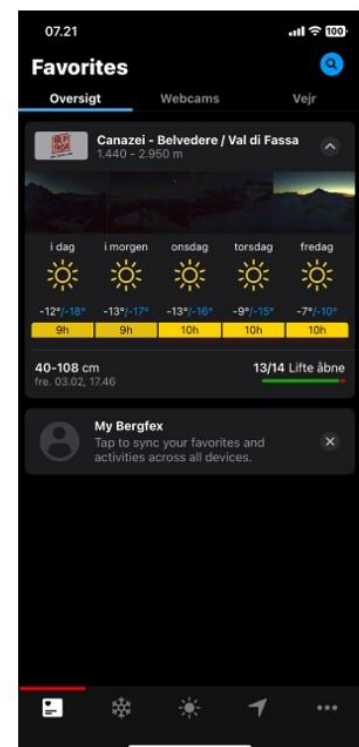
07.21

100

Favorites

Oversigt

Webcams

Vejr

Canazei - Belvedere / Val di Fassa
1.440 - 2.950 m

| i dag | i morgen | onsdag | torsdag | fredag |
|---|---|---|---|---|
| -12°/-18° | -13°/-17° | -13°/-16° | -9°/-15° | -7°/-10° |
| 9h | 9h | 10h | 10h | 10h |

40-108 cm
fre. 03.02, 17.46

13/14 Lifte åbne

My Bergfex
Tap to sync your favorites and activities across all devices.